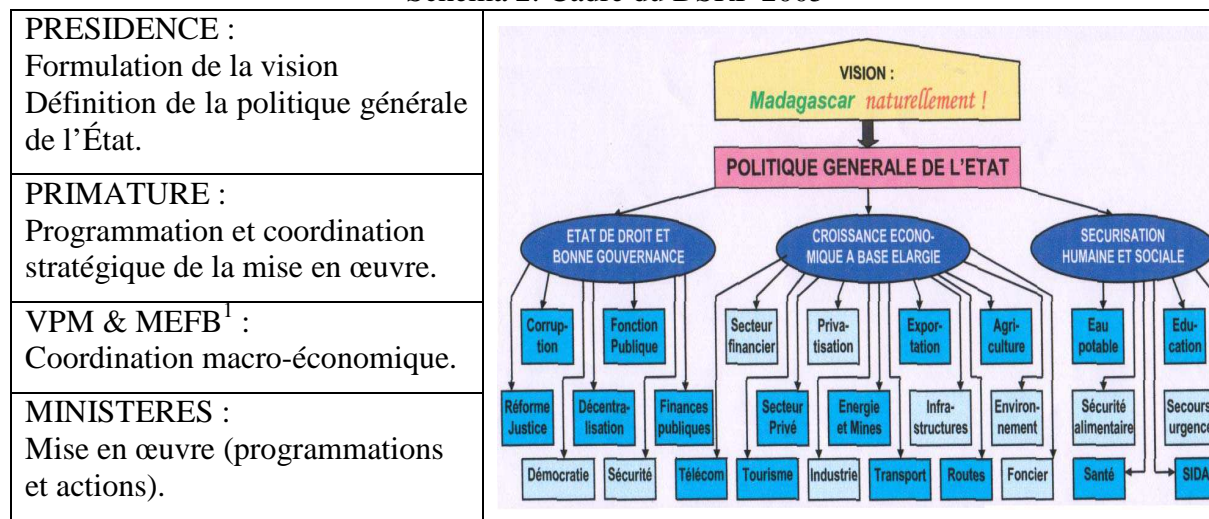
Schéma 2. Cadre du DSRP 2003

PRESIDENCE :
Formulation de la vision
Définition de la politique générale de l'État.

PRIMATURE :
Programmation et coordination stratégique de la mise en œuvre.

VPM & MEFB$^1$ :
Coordination macro-économique.

MINISTERES :
Mise en œuvre (programmations et actions).

VISION :
Madagascar naturellement !

POLITIQUE GENERALE DE L'ETAT

ETAT DE DROIT ET BONNE GOUVERNANCE

CROISSANCE ECONOMIQUE A BASE ELARGIE

SECURISATION HUMAINE ET SOCIALE

Corruption
Fonction Publique
Secteur financier
Privatisation
Exportation
Agriculture
Eau potable
Education

Réforme Justice
Décentralisation
Finances publiques
Secteur Privé
Energie et Mines
Infrastructures
Environnement
Sécurité alimentaire
Secours urgence

Démocratie
Sécurité
Télécom
Tourisme
Industrie
Transport
Routes
Foncier
Santé
SIDA